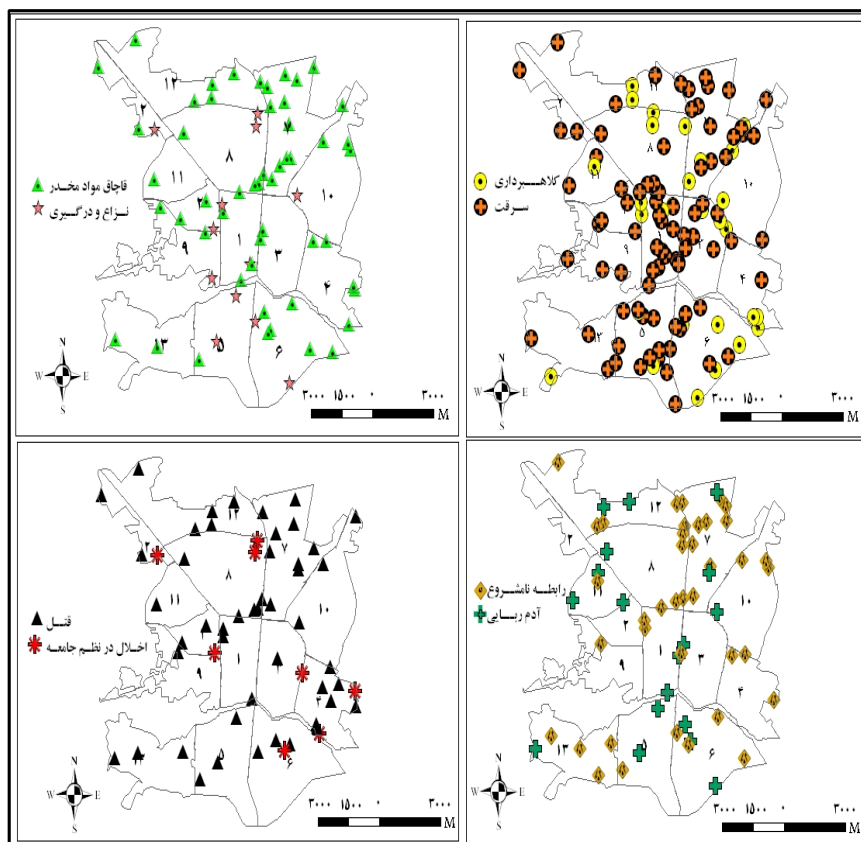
۱۲
۲
۸
۱۱
۲
۷
۱۰
۹
۱
۳
۴
۱۳
۵
۶
قاچاق مواد مخدر
نزاع و درگیری
N
W E
S
۳۰۰۰ ۱۵۰۰ ۰ ۳۰۰۰
M

۱۲
۲
۸
۱۱
۷
۱۰
۹
۴
۱۳
۵
۶
کلاهبرداری
سرقت
N
W E
S
۳۰۰۰ ۱۵۰۰ ۰ ۳۰۰۰
M

۱۲
۲
۸
۱۱
۷
۱۰
۹
۱
۳
۴
۱۳
۵
۶
قتل
اخلال در نظم جامعه
N
W E
S
۳۰۰۰ ۱۵۰۰ ۰ ۳۰۰۰
M

۱۲
۲
۸
۱۱
۷
۱۰
۹
۱
۳
۴
۱۳
۵
۶
رابطه نامشروع
آدم ربایی
N
W E
S
۳۰۰۰ ۱۵۰۰ ۰ ۳۰۰۰
M